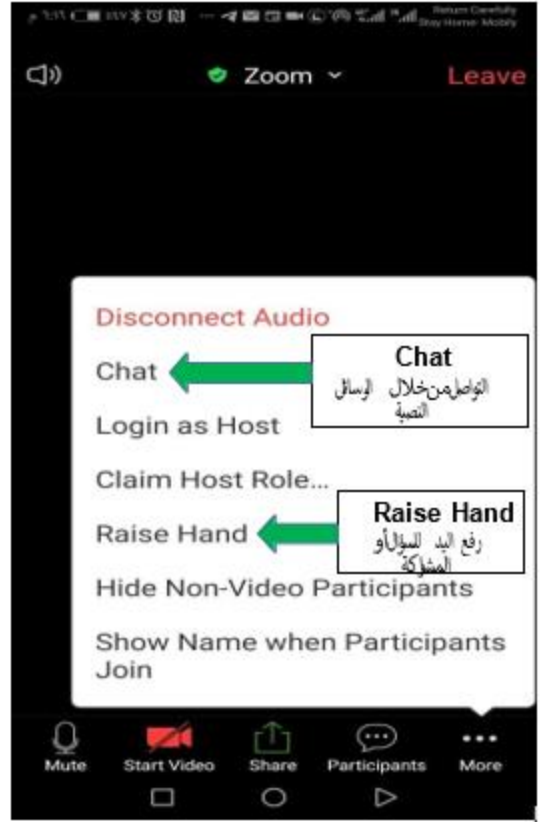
Return Carefully Stay Home. Mobily

Zoom

Leave

Disconnect Audio

Chat

Login as Host

Claim Host Role...

Raise Hand

Hide Non-Video Participants

Show Name when Participants Join

Chat
التواصل من خلال الرسائل النصية

Raise Hand
رفع اليد للسؤال أو المشاركة

Mute

Start Video

Share

Participants

More